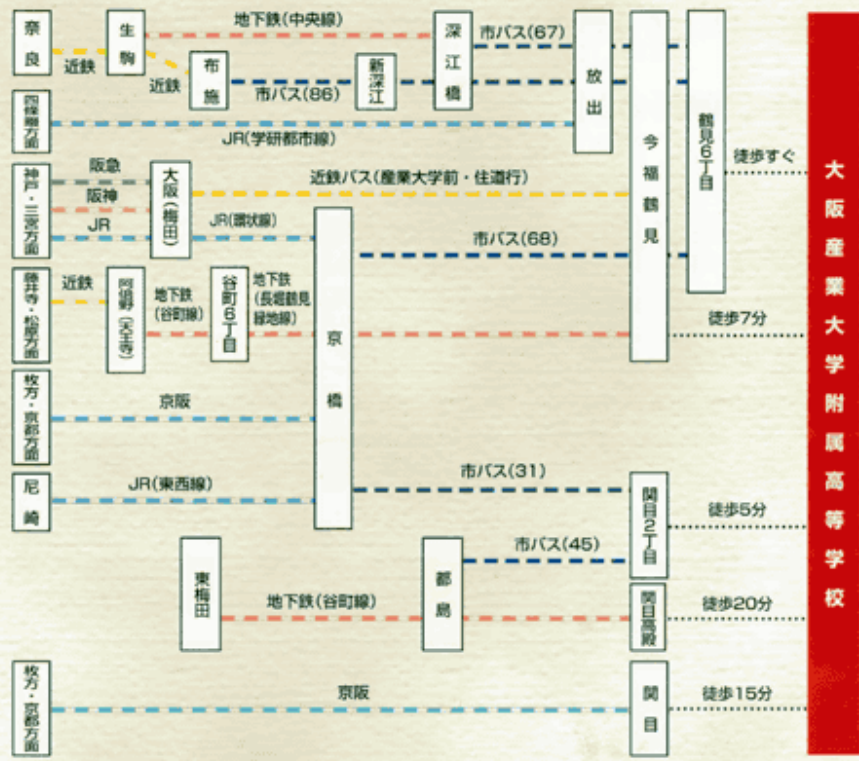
奈良
生駒
近鉄
近鉄
地下鉄(中央線)
布施
市バス(86)
新深江
深江橋
市バス(67)
放出
今福鶴見
鶴見6丁目
四條畷方面
JR(学研都市線)
徒歩すぐ
神戸・三宮方面
阪急
阪神
JR
大阪(梅田)
近鉄バス(産業大学前・住道行)
JR(環状線)
市バス(68)
藤井寺・松原方面
近鉄
阿部野(天王寺)
地下鉄(谷町線)
谷町6丁目
地下鉄(長堀鶴見緑地線)
京橋
徒歩7分
枚方・京都方面
京阪
尼崎
JR(東西線)
市バス(31)
関目2丁目
徒歩5分
東梅田
地下鉄(谷町線)
都島
市バス(45)
関目高殿
徒歩20分
枚方・京都方面
京阪
関目
徒歩15分
大阪産業大学附属高等学校